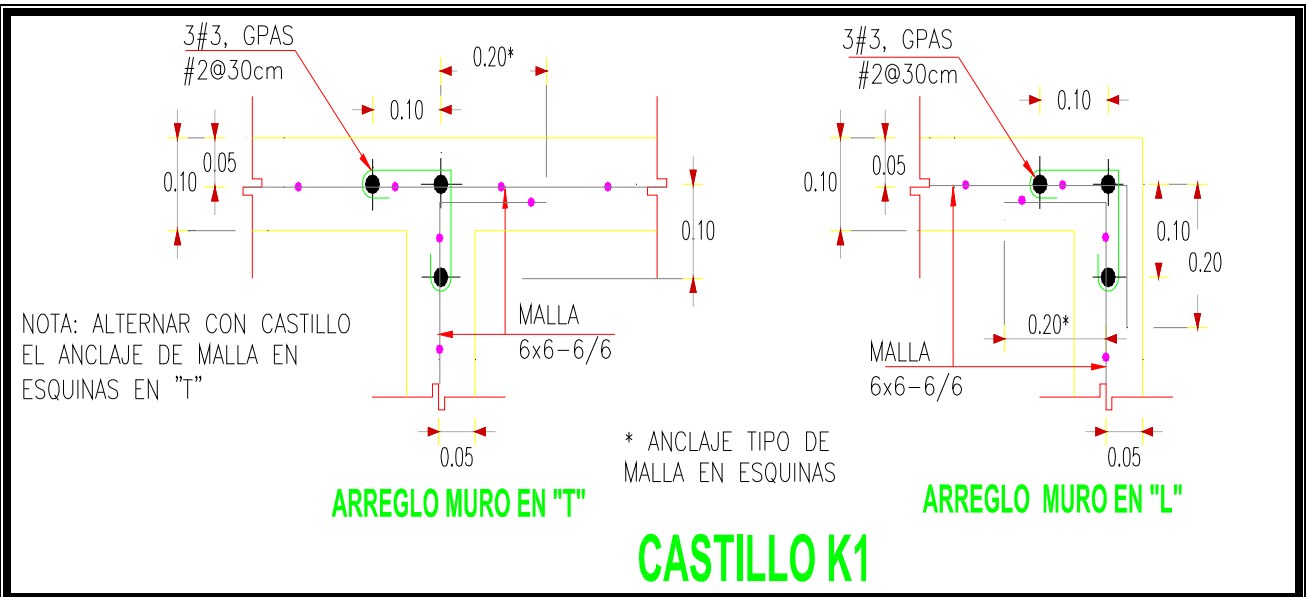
3#3, GPAS
#2@30cm

0.20*

0.10

0.05

0.10

0.10

NOTA: ALTERNAR CON CASTILLO EL ANCLAJE DE MALLA EN ESQUINAS EN "T"

MALLA
6x6-6/6

0.05

ARREGLO MURO EN "T"

* ANCLAJE TIPO DE MALLA EN ESQUINAS

3#3, GPAS
#2@30cm

0.10

0.05

0.10

0.10

0.20

0.20*

MALLA
6x6-6/6

0.05

ARREGLO MURO EN "L"

CASTILLO K1